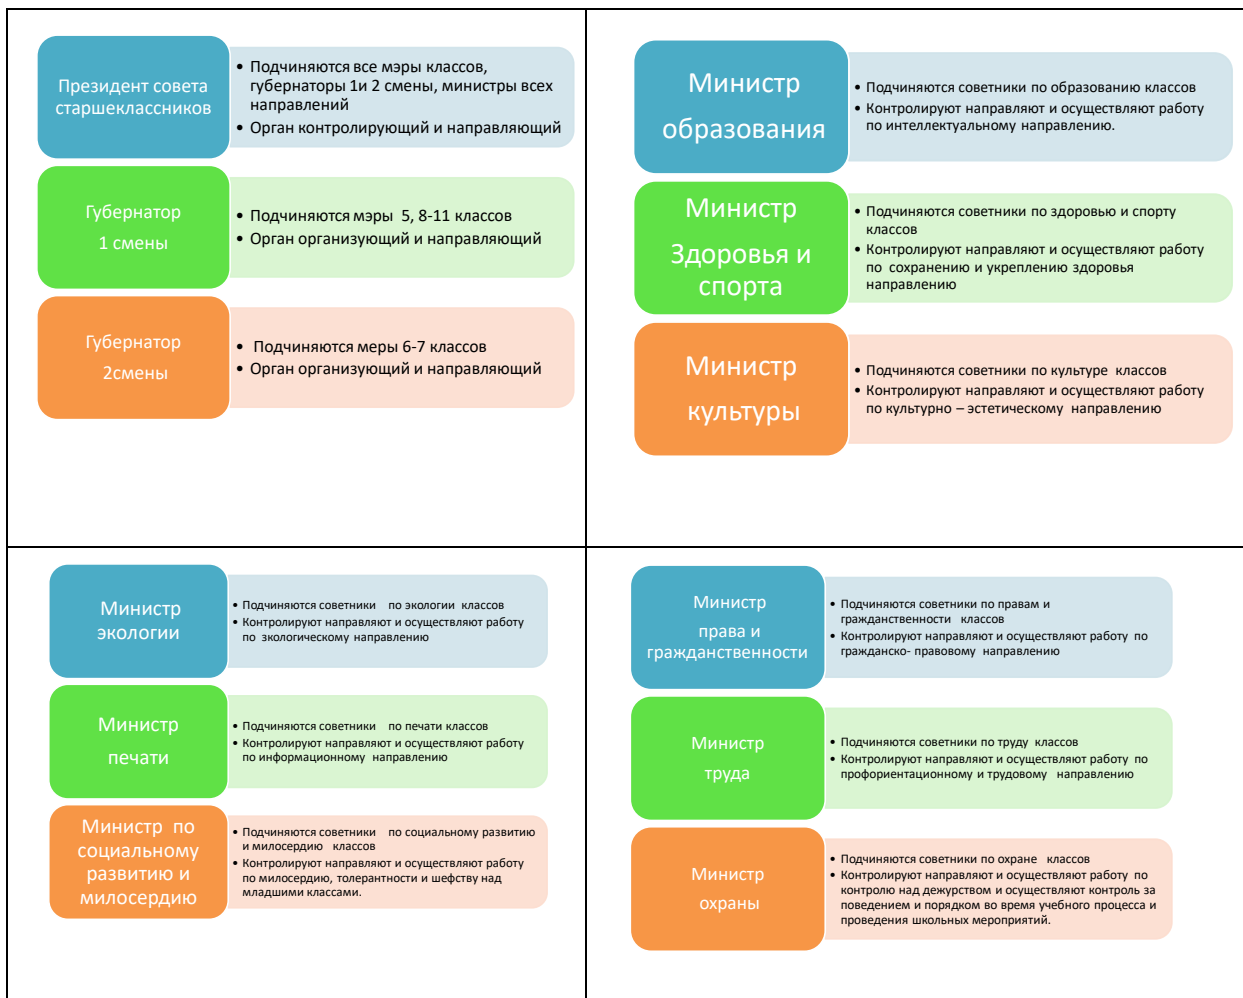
Президент совета старшеклассников

• Подчиняются все мэры классов, губернаторы 1и 2 смены, министры всех направлений
• Орган контролирующий и направляющий

Губернатор 1 смены

• Подчиняются мэры 5, 8-11 классов
• Орган организующий и направляющий

Губернатор 2смены

• Подчиняются меры 6-7 классов
• Орган организующий и направляющий

Министр образования

• Подчиняются советники по образованию классов
• Контролируют направляют и осуществляют работу по интеллектуальному направлению.

Министр Здоровья и спорта

• Подчиняются советники по здоровью и спорту классов
• Контролируют направляют и осуществляют работу по сохранению и укреплению здоровья направлению

Министр культуры

• Подчиняются советники по культуре классов
• Контролируют направляют и осуществляют работу по культурно – эстетическому направлению

Министр экологии

• Подчиняются советники по экологии классов
• Контролируют направляют и осуществляют работу по экологическому направлению

Министр печати

• Подчиняются советники по печати классов
• Контролируют направляют и осуществляют работу по информационному направлению

Министр по социальному развитию и милосердию

• Подчиняются советники по социальному развитию и милосердию классов
• Контролируют направляют и осуществляют работу по милосердию, толерантности и шефству над младшими классами.

Министр права и гражданственности

• Подчиняются советники по правам и гражданственности классов
• Контролируют направляют и осуществляют работу по гражданско- правовому направлению

Министр труда

• Подчиняются советники по труду классов
• Контролируют направляют и осуществляют работу по профориентационному и трудовому направлению

Министр охраны

• Подчиняются советники по охране классов
• Контролируют направляют и осуществляют работу по контролю над дежурством и осуществляют контроль за поведением и порядком во время учебного процесса и проведения школьных мероприятий.